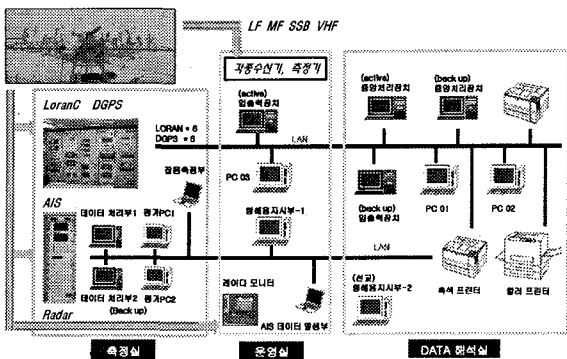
LF MF SSB VHF

각종수신기, 측정기

LoranC DGPS

LORAN • 6
DGPS • 6

(active)
입출력장치

LAN

(active)
중앙처리장치

(back up)
중앙처리장치

집중측정부

PC 03

(back up)
입출력장치

PC 01

PC 02

AIS

데이터 처리부1

평가PC1

원격표지시부-1

LAN

데이터 처리부2

평가PC2

(Back up)

레이다 모니터

AIS 데이터 발생부

(선교)
원격표지시부-2

흑색 프린터

칼라 프린터

Radar

측정실

운영실

DATA 해석실